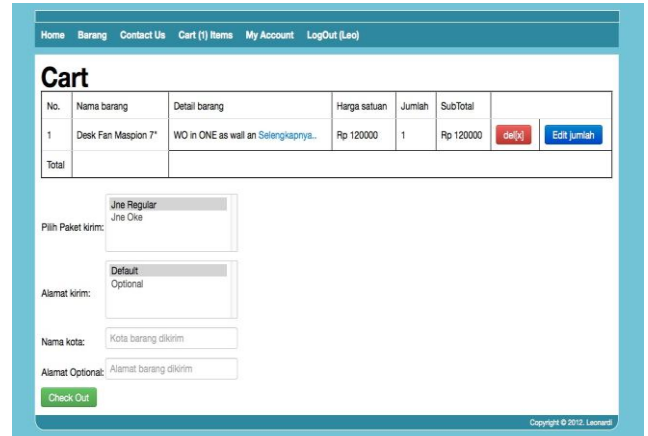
Home Barang Contact Us Cart (1) Items My Account LogOut (Leo)

Cart

| No. | Nama barang | Detail barang | Harga satuan | Jumlah | SubTotal | | |
|---|---|---|---|---|---|---|---|
| 1 | Desk Fan Maspion 7" | WO in ONE as wall an Selengkapnya... | Rp 120000 | 1 | Rp 120000 | del[x] | Edit jumlah |
| Total | | | | | | | |

Pilih Paket kirim: Jne Regular
Jne Oke

Alamat kirim: Default
Optional

Nama kota: Kota barang dikirim

Alamat Optional: Alamat barang dikirim

Check Out

Copyright © 2012. Leonardi